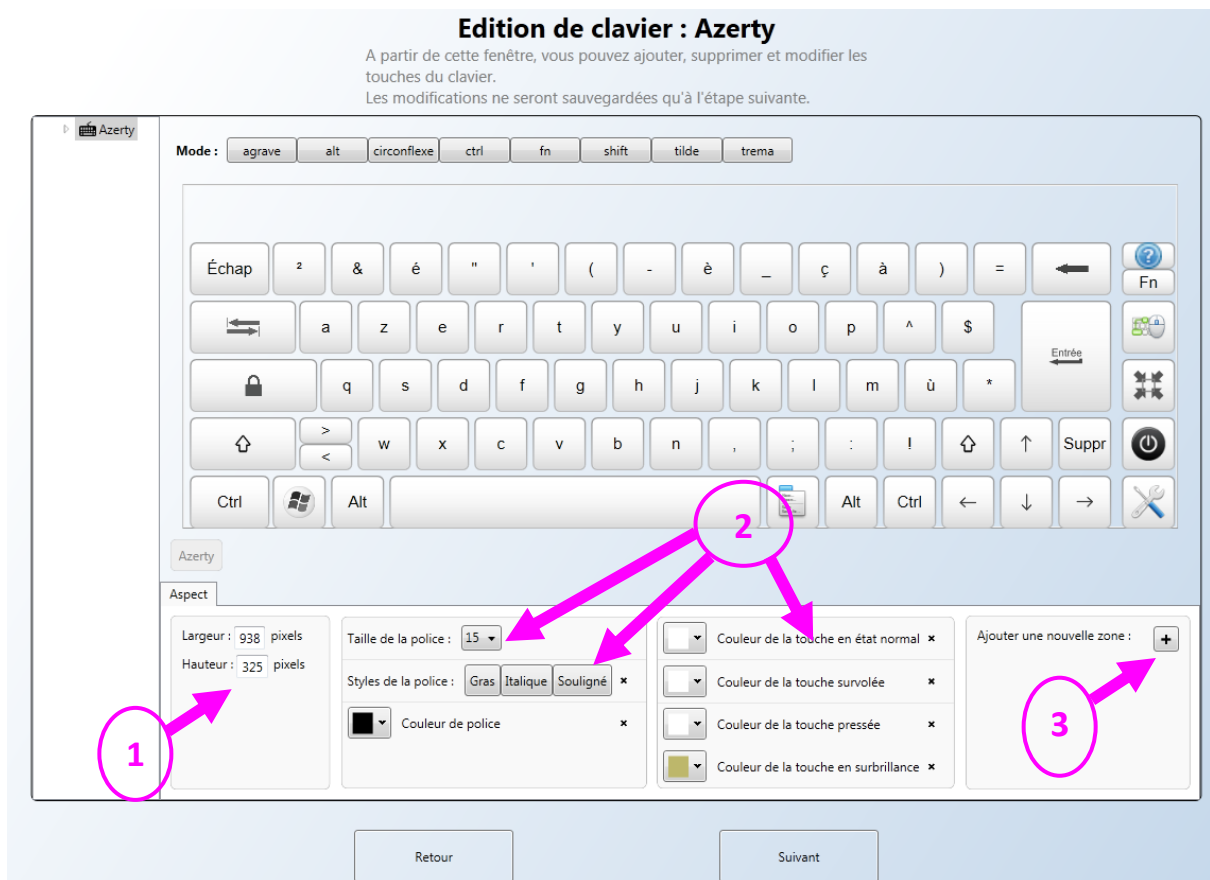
Edition de clavier : Azerty

A partir de cette fenêtre, vous pouvez ajouter, supprimer et modifier les touches du clavier.
Les modifications ne seront sauvegardées qu'à l'étape suivante.

Azerty

Mode : agrave alt circonflexe ctrl fn shift tilde trema

Échap ² & é " ' ( - è _ ç à ) = Fn
a z e r t y u i o p ^ $ Entrée
q s d f g h j k l m ù *
> < w x c v b n , ; : ! ↑ Suppr
Ctrl Alt Alt Ctrl ← ↓ →

Azerty

Aspect

Largeur : 938 pixels
Hauteur : 325 pixels

Taille de la police : 15
Styles de la police : Gras Italique Souligné ×
Couleur de police ×

Couleur de la touche en état normal ×
Couleur de la touche survolée ×
Couleur de la touche pressée ×
Couleur de la touche en surbrillance ×

Ajouter une nouvelle zone : +

1
2
3

Retour
Suivant